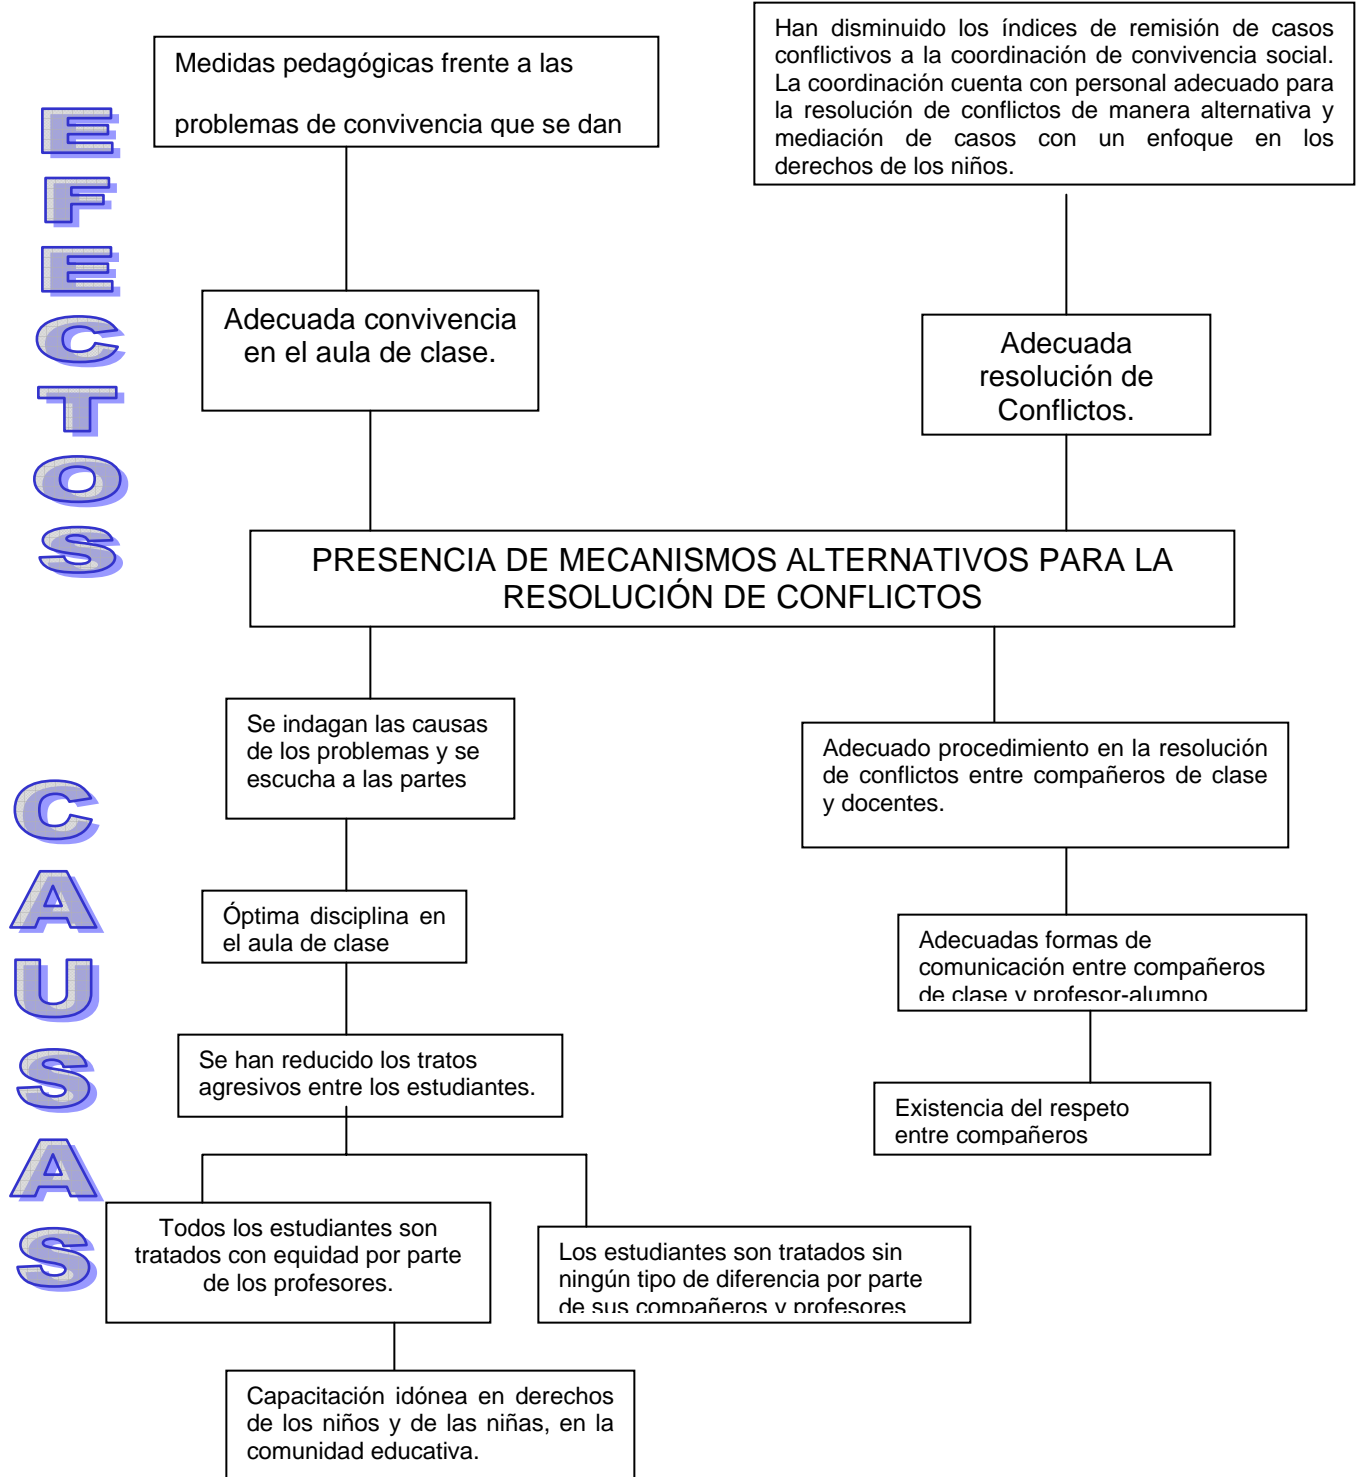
EFECTOS

Medidas pedagógicas frente a las problemas de convivencia que se dan

Han disminuido los índices de remisión de casos conflictivos a la coordinación de convivencia social. La coordinación cuenta con personal adecuado para la resolución de conflictos de manera alternativa y mediación de casos con un enfoque en los derechos de los niños.

Adecuada convivencia en el aula de clase.

Adecuada resolución de Conflictos.

PRESENCIA DE MECANISMOS ALTERNATIVOS PARA LA RESOLUCIÓN DE CONFLICTOS

CAUSAS

Se indagan las causas de los problemas y se escucha a las partes

Adecuado procedimiento en la resolución de conflictos entre compañeros de clase y docentes.

Óptima disciplina en el aula de clase

Adecuadas formas de comunicación entre compañeros de clase y profesor-alumno

Se han reducido los tratos agresivos entre los estudiantes.

Existencia del respeto entre compañeros

Todos los estudiantes son tratados con equidad por parte de los profesores.

Los estudiantes son tratados sin ningún tipo de diferencia por parte de sus compañeros y profesores

Capacitación idónea en derechos de los niños y de las niñas, en la comunidad educativa.